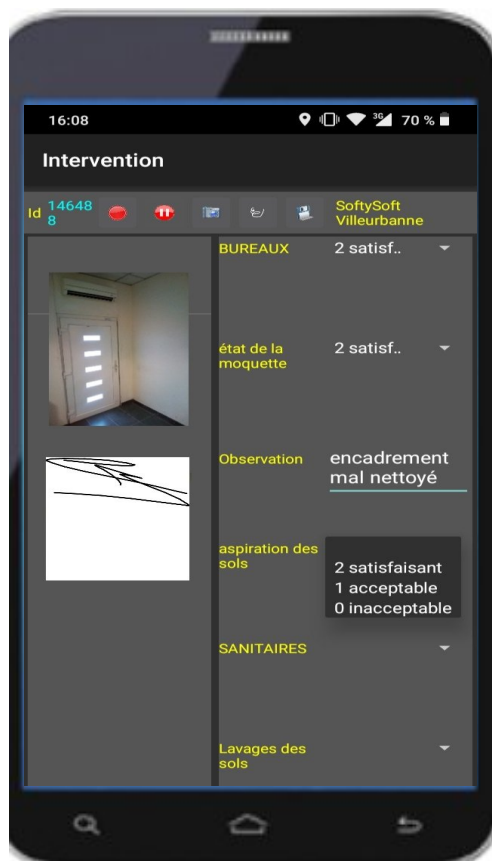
16:08

70 %

Intervention

Id 146488

SoftySoft Villeurbanne

BUREAUX 2 satisf..

état de la moquette 2 satisf..

Observation encadrement mal nettoyé

aspiration des sols

2 satisfaisant
1 acceptable
0 inacceptable

SANITAIRES

Lavages des sols